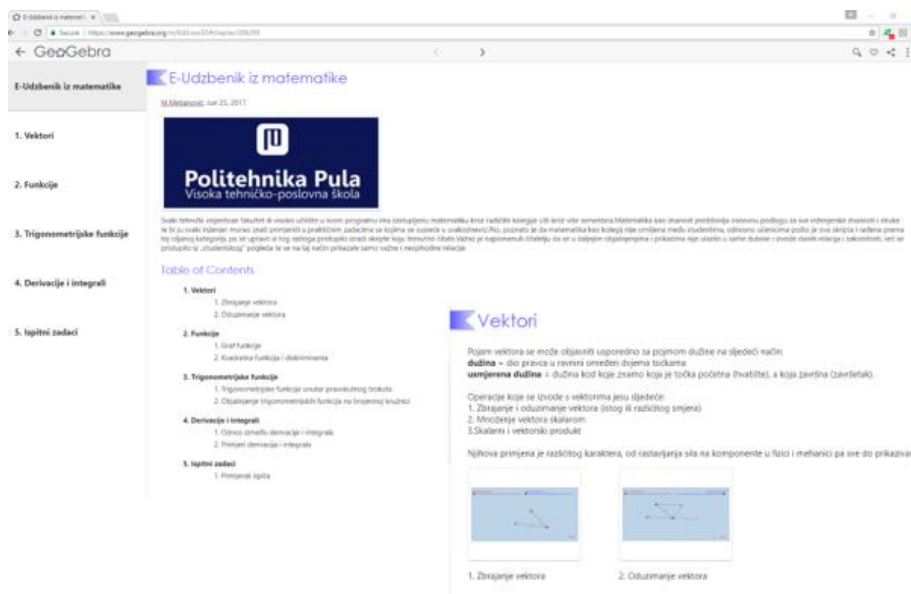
E-Udzbenik iz matemati ×

Secure | https://www.geogebra.org/m/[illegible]

← GeoGebra

E-Udzbenik iz matematike

1. Vektori

2. Funkcije

3. Trigonometrijske funkcije

4. Derivacije i integrali

5. Ispitni zadaci

E-Udzbenik iz matematike

M.Milanovic, Jun 25, 2017

Politehnika Pula
Visoka tehničko-poslovna škola

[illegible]

Table of Contents

1. Vektori
1. Zbrajanje vektora
2. Oduzimanje vektora

2. Funkcije
1. Graf funkcije
2. Kvadratna funkcija i diskriminanta

3. Trigonometrijske funkcije
1. Trigonometrijske funkcije unutar pravokutnog trokuta
2. Objašnjenje trigonometrijskih funkcija na brojevnoj kružnici

4. Derivacije i integrali
1. Odnos između derivacije i integrala
2. Primjeri derivacija i integrala

5. Ispitni zadaci
1. Primjerak ispita

Vektori

Pojam vektora se može objasniti usporedno sa pojmom dužine na sljedeći način:
dužina – dio pravca u ravnini omeđen dvjema točkama
usmjerena dužina – dužina kod koje znamo koja je točka početna (hvatište), a koja završna (završetak).

Operacije koje se izvode s vektorima jesu sljedeće:
1. Zbrajanje i oduzimanje vektora (istog ili različitog smjera)
2. Množenje vektora skalarom
3.Skalarni i vektorski produkt

Njihova primjena je različitog karaktera, od rastavljanja sila na komponente u fizici i mehanici pa sve do prikaziva

1. Zbrajanje vektora

2. Oduzimanje vektora